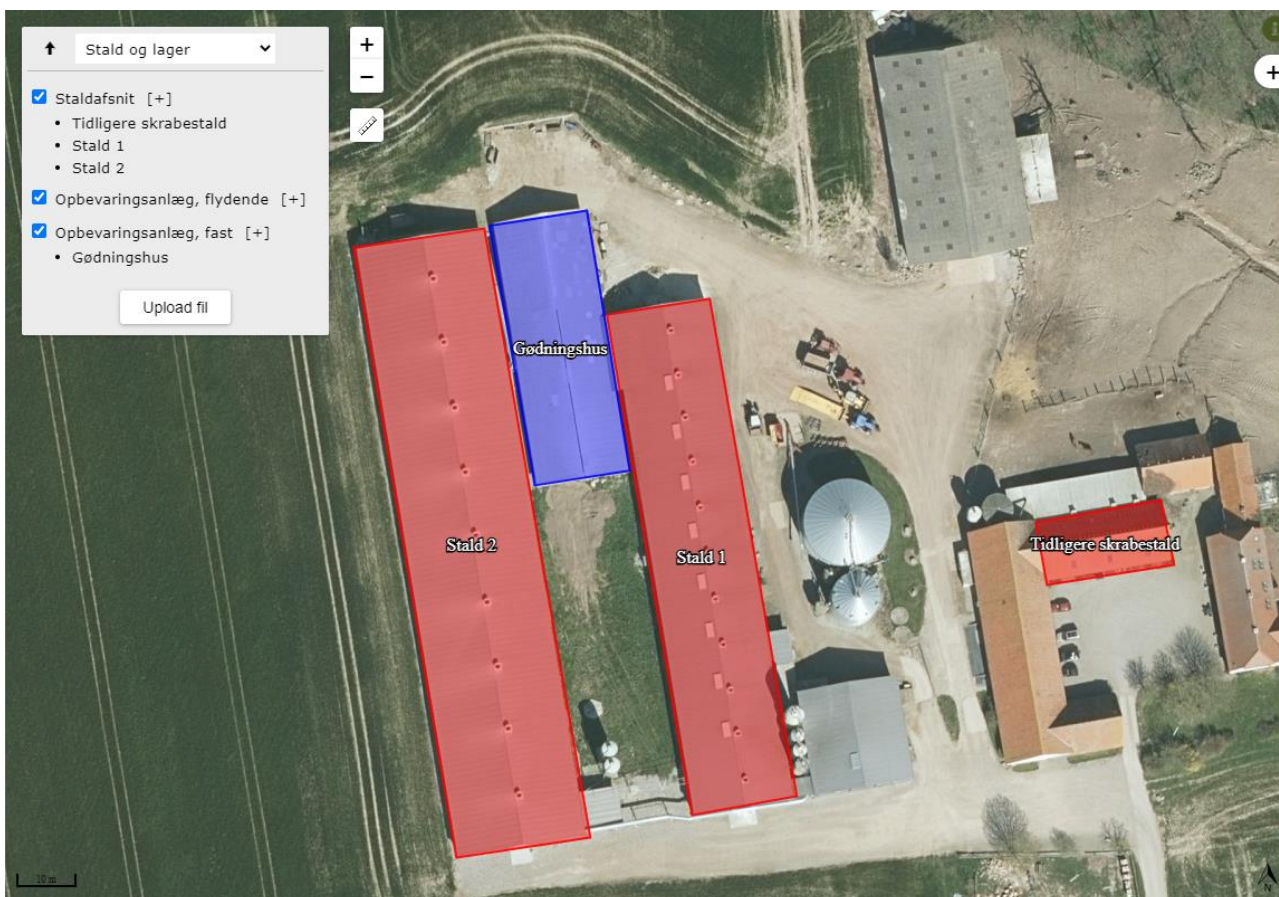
Stald og lager

Staldafsnit [+]
• Tidligere skrabestald
• Stald 1
• Stald 2

Opbevaringsanlæg, flydende [+]

Opbevaringsanlæg, fast [+]
• Gødningshus

Upload fil

+
−

Gødningshus

Stald 2

Stald 1

Tidligere skrabestald

10 m

N